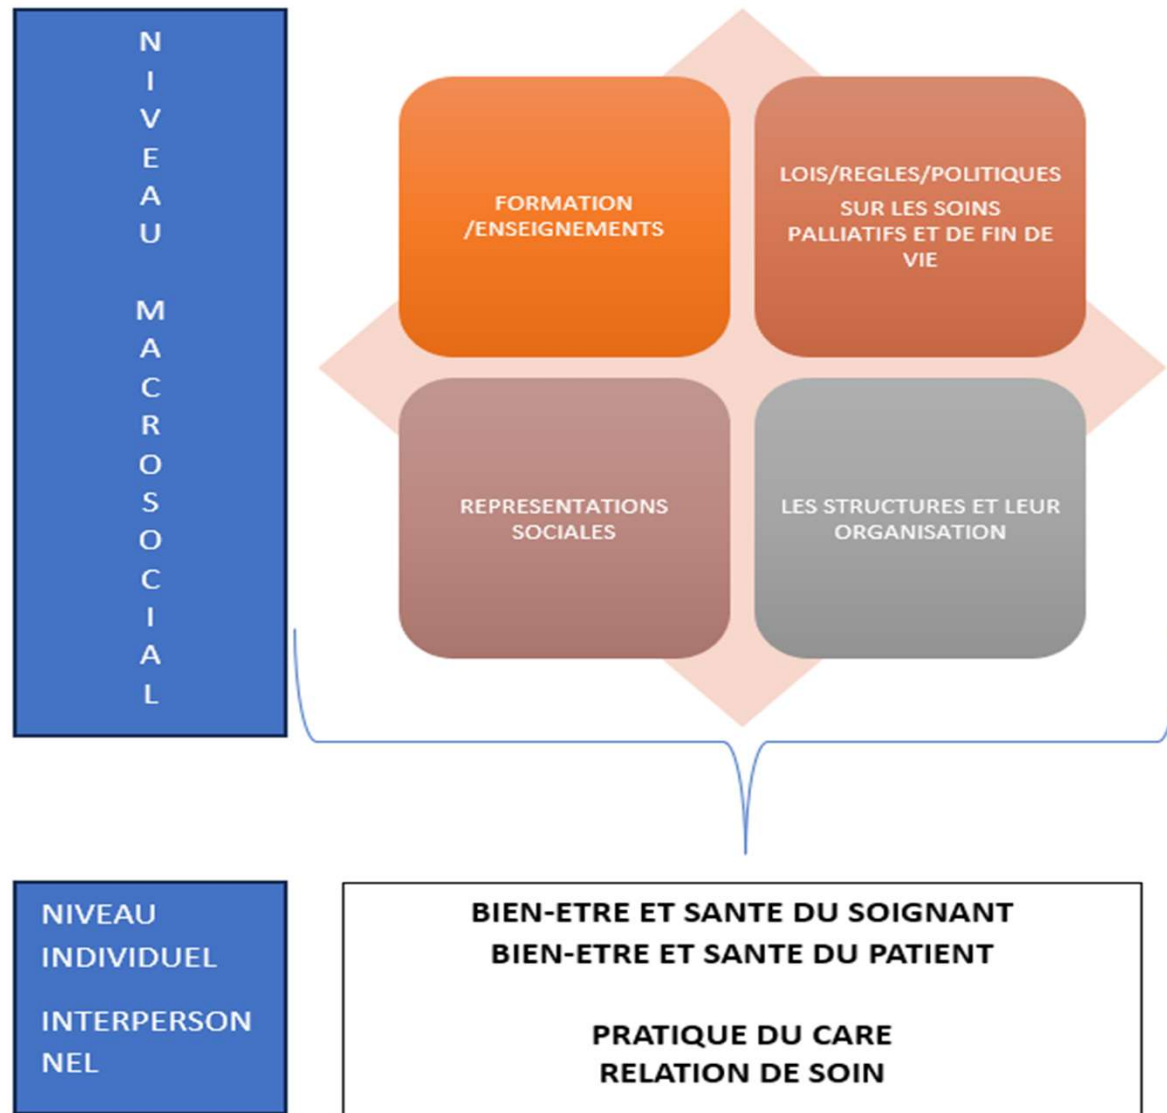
NIVEAU MACROSOCIAL

FORMATION /ENSEIGNEMENTS

LOIS/REGLES/POLITIQUES SUR LES SOINS PALLIATIFS ET DE FIN DE VIE

REPRESENTATIONS SOCIALES

LES STRUCTURES ET LEUR ORGANISATION

NIVEAU INDIVIDUEL

INTERPERSONNEL

BIEN-ETRE ET SANTE DU SOIGNANT
BIEN-ETRE ET SANTE DU PATIENT

PRATIQUE DU CARE
RELATION DE SOIN